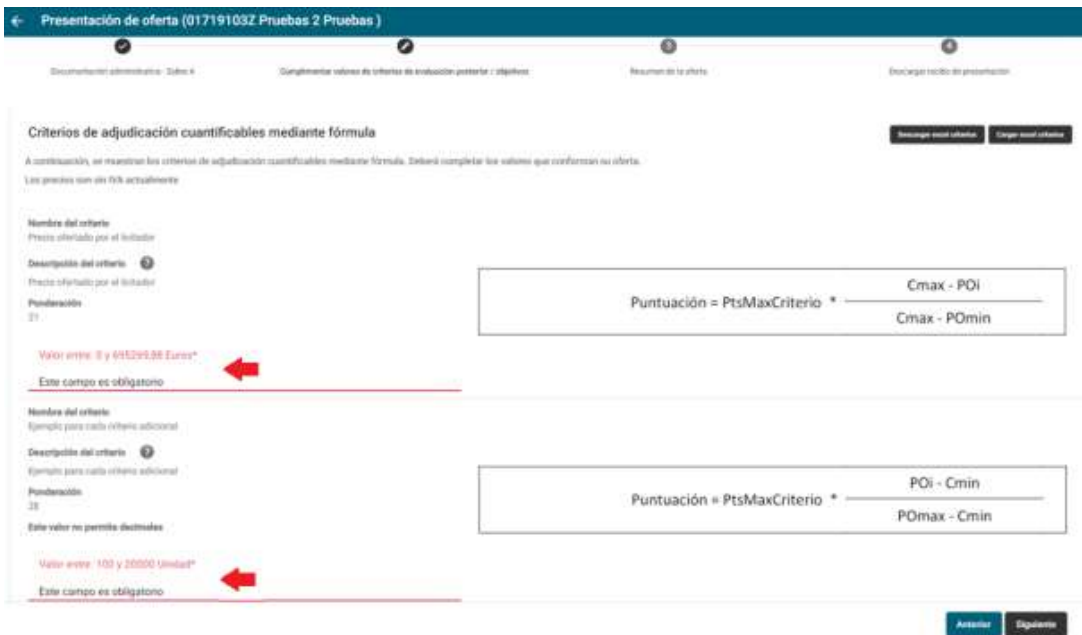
← Presentación de oferta (01719103Z Pruebas 2 Pruebas )

Documentación administrativa - Sobre A

Cumplimentar valores de criterios de evaluación posterior / objetivos

Resumen de la oferta

Descargar recibo de presentación

Criterios de adjudicación cuantificables mediante fórmula

Descargar excel criterios

Cargar excel criterios

A continuación, se muestran los criterios de adjudicación cuantificables mediante fórmula. Deberá completar los valores que conforman su oferta.

Los precios son sin IVA actualmente

Nombre del criterio
Precio ofertado por el licitador

Descripción del criterio
Precio ofertado por el licitador

Ponderación
21

Puntuación = PtsMaxCriterio * $\frac{Cmax - POi}{Cmax - POmin}$

Valor entre: 0 y 695299,88 Euros*

Este campo es obligatorio

Nombre del criterio
Ejemplo para cada criterio adicional

Descripción del criterio
Ejemplo para cada criterio adicional

Ponderación
28

Este valor no permite decimales

Puntuación = PtsMaxCriterio * $\frac{POi - Cmin}{POmax - Cmin}$

Valor entre: 100 y 20000 Unidad*

Este campo es obligatorio

Anterior

Siguiente